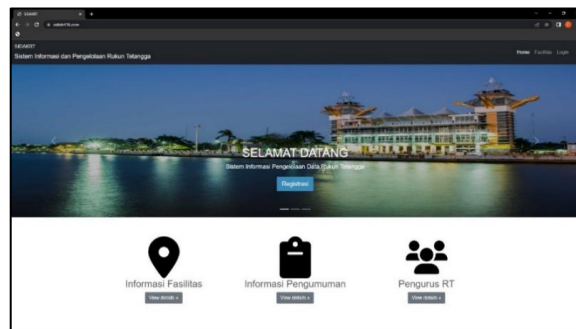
SIDAKRT
Sistem Informasi dan Pengelolaan Rukun Tetangga

Home Fasilitas Login

SELAMAT DATANG
Sistem Informasi Pengelolaan Data Rukun Tetangga
Registrasi

Informasi Fasilitas
View details »

Informasi Pengumuman
View details »

Pengurus RT
View details »